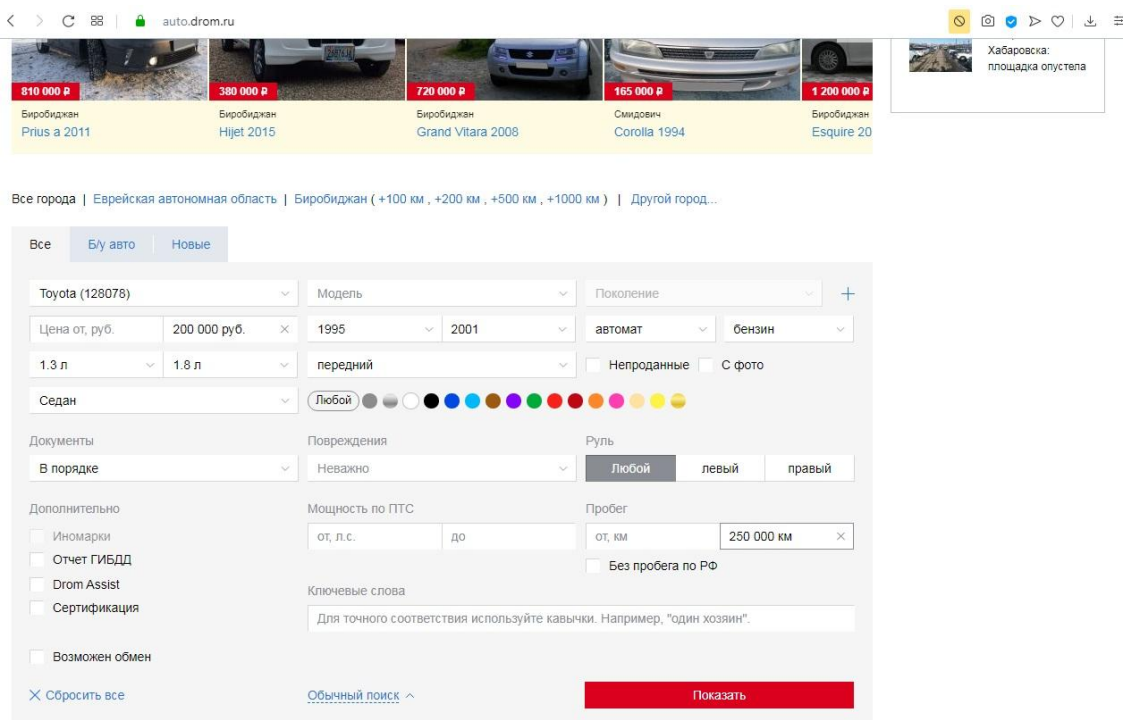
auto.drom.ru

810 000 ₽
Биробиджан
Prius a 2011

380 000 ₽
Биробиджан
Hijet 2015

720 000 ₽
Биробиджан
Grand Vitara 2008

165 000 ₽
Смидович
Corolla 1994

1 200 000 ₽
Биробиджан
Esquire 20

Хабаровска: площадка опустела

Все города | Еврейская автономная область | Биробиджан ( +100 км , +200 км , +500 км , +1000 км ) | Другой город...

Все | Б/у авто | Новые

Toyota (128078)
Модель
Поколение
+
Цена от, руб.
200 000 руб.
1995
2001
автомат
бензин
1.3 л
1.8 л
передний
Непроданные
С фото
Седан
Любой

Документы
В порядке
Повреждения
Неважно
Руль
Любой | левый | правый

Дополнительно
Иномарки
Отчет ГИБДД
Drom Assist
Сертификация
Мощность по ПТС
от, л.с.
до
Пробег
от, км
250 000 км
Без пробега по РФ
Ключевые слова
Для точного соответствия используйте кавычки. Например, "один хозяин".

Возможен обмен

Сбросить все
Обычный поиск
Показать